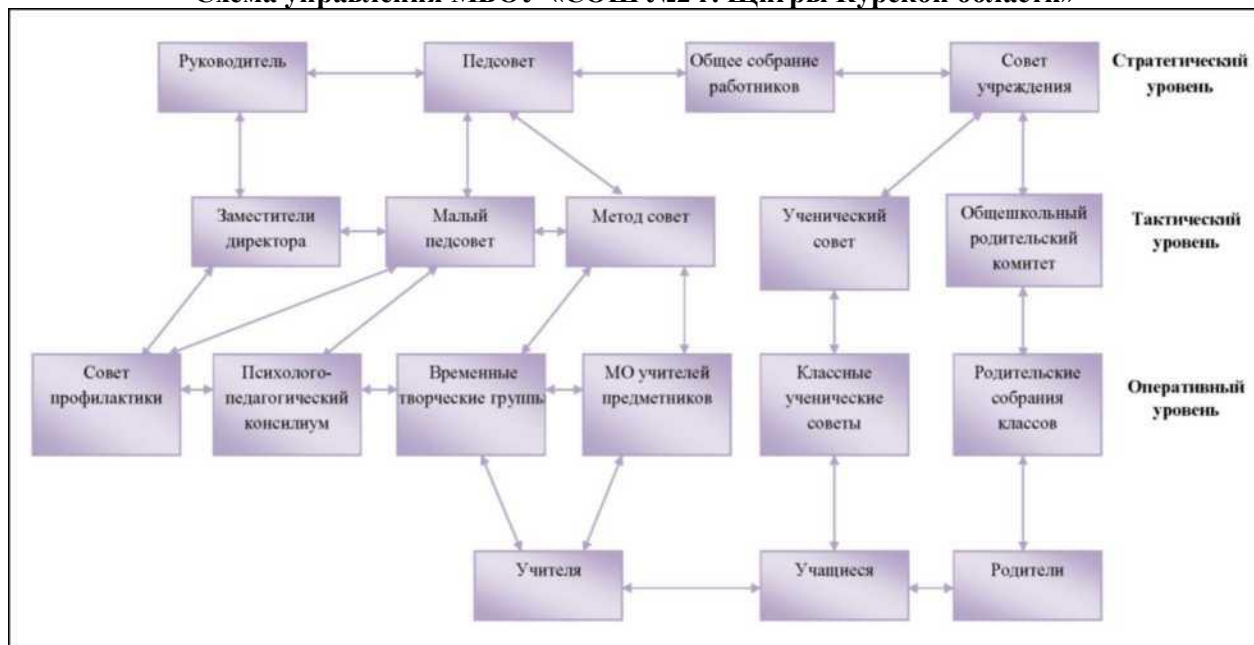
Схема управления МБОУ «СОШ №24 г. Щигры Курской области»

Руководитель

Педсовет

Общее собрание работников

Совет учреждения

Стратегический уровень

Заместители директора

Малый педсовет

Метод совет

Ученический совет

Общешкольный родительский комитет

Тактический уровень

Совет профилактики

Психолого-педагогический консилиум

Временные творческие группы

МО учителей предметников

Классные ученические советы

Родительские собрания классов

Оперативный уровень

Учителя

Учащиеся

Родители